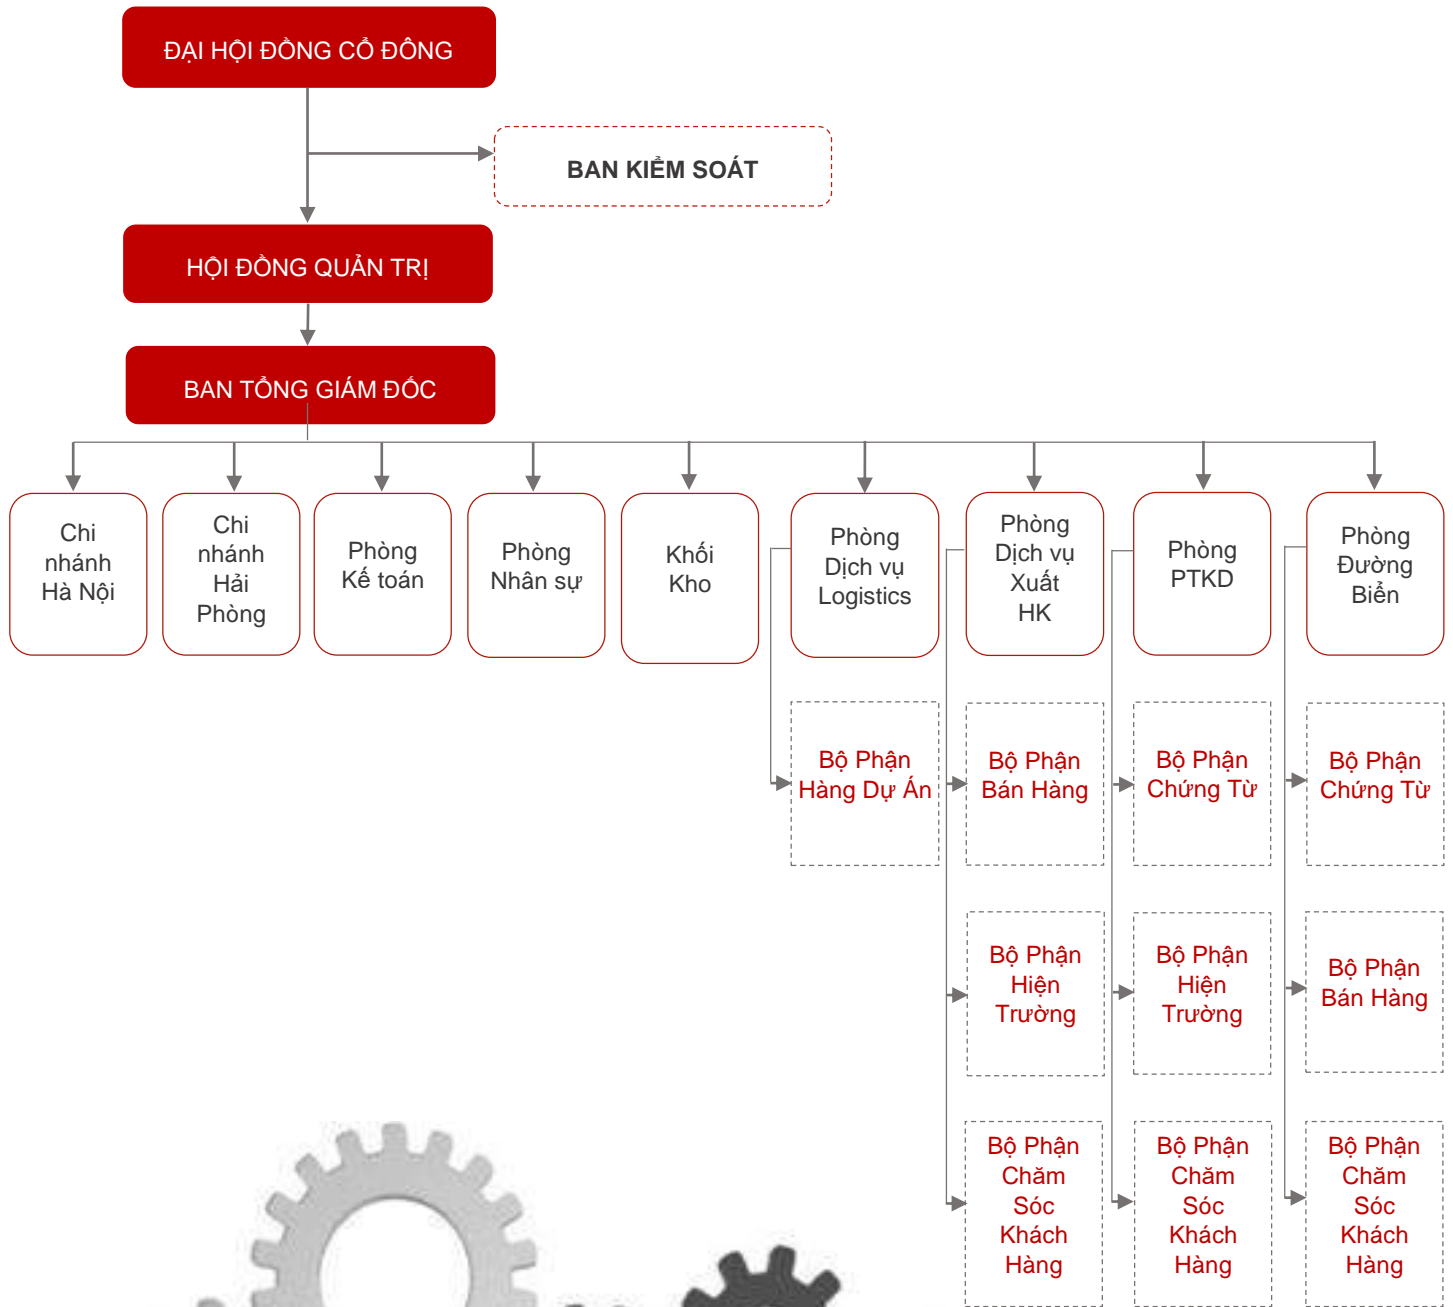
ĐẠI HỘI ĐỒNG CỔ ĐÔNG

BAN KIỂM SOÁT

HỘI ĐỒNG QUẢN TRỊ

BAN TỔNG GIÁM ĐỐC

Chi nhánh Hà Nội

Chi nhánh Hải Phòng

Phòng Kế toán

Phòng Nhân sự

Khối Kho

Phòng Dịch vụ Logistics

Phòng Dịch vụ Xuất HK

Phòng PTKD

Phòng Đường Biển

Bộ Phận Hàng Dự Án

Bộ Phận Bán Hàng

Bộ Phận Chứng Từ

Bộ Phận Chứng Từ

Bộ Phận Hiện Trường

Bộ Phận Hiện Trường

Bộ Phận Bán Hàng

Bộ Phận Chăm Sóc Khách Hàng

Bộ Phận Chăm Sóc Khách Hàng

Bộ Phận Chăm Sóc Khách Hàng